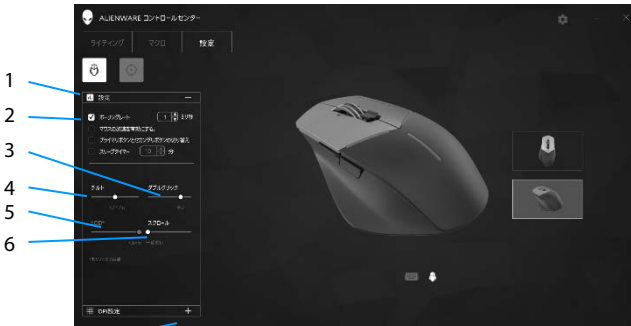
ALIENWARE コントロールセンター

ライティング
マクロ
設定

1
2
3
4
5
6

設定
ポーリングレート
1
ミリ秒
マウスの加速度を有効にする
プライマリボタンとセカンダリボタンの切り替え
スリープタイマー
分
チルト
ダブルクリック
LOD
スクロール
DPI設定
+